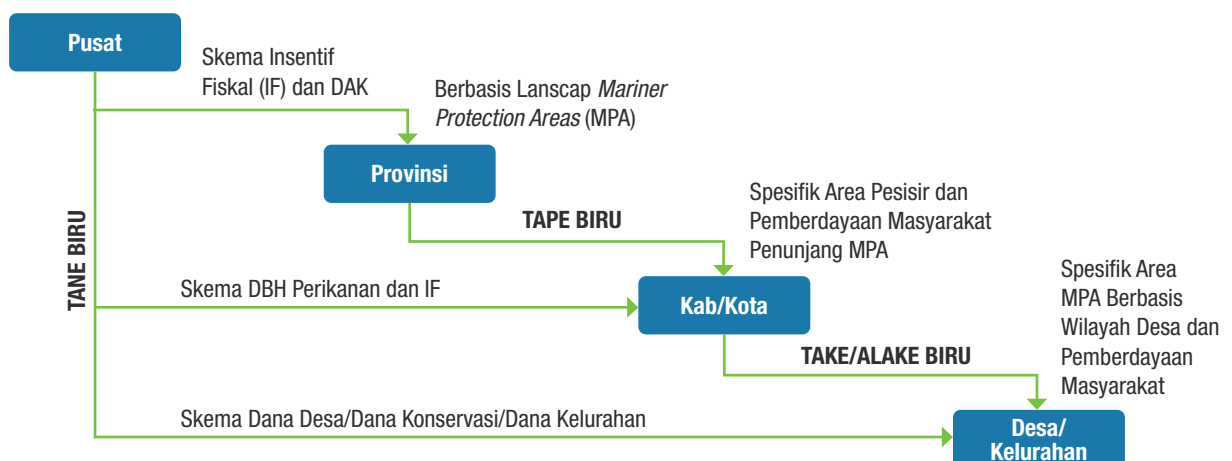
Pusat

Skema Insentif Fiskal (IF) dan DAK

Berbasis Lanscap *Mariner Protection Areas* (MPA)

Provinsi

TANE BIRU

TAPE BIRU

Spesifik Area Pesisir dan Pemberdayaan Masyarakat Penunjang MPA

Skema DBH Perikanan dan IF

Kab/Kota

Spesifik Area MPA Berbasis Wilayah Desa dan Pemberdayaan Masyarakat

TAKE/ALAKE BIRU

Skema Dana Desa/Dana Konservasi/Dana Kelurahan

Desa/ Kelurahan